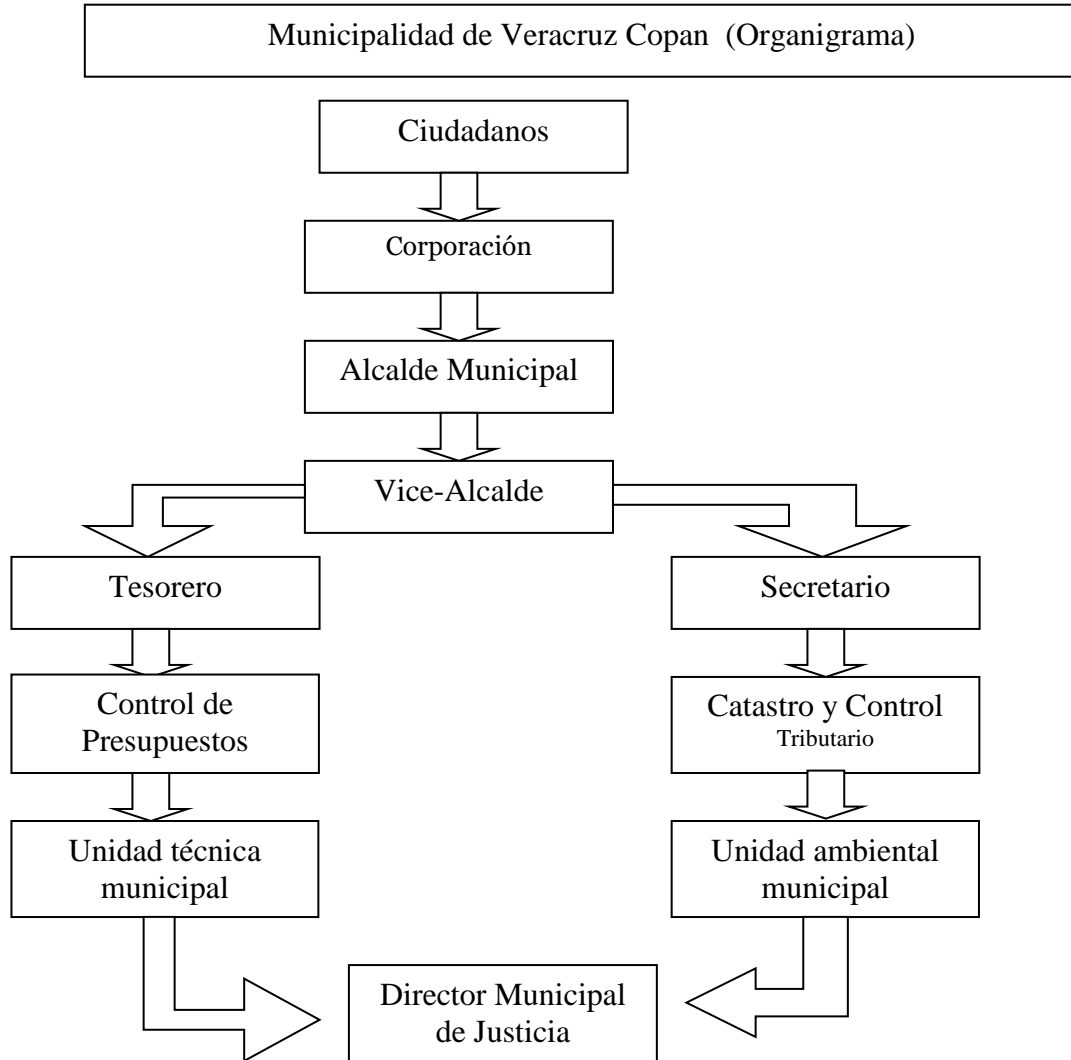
Municipalidad de Veracruz Copan (Organigrama)

Ciudadanos

Corporación

Alcalde Municipal

Vice-Alcalde

Tesorero

Control de Presupuestos

Unidad técnica municipal

Secretario

Catastro y Control Tributario

Unidad ambiental municipal

Director Municipal de Justicia